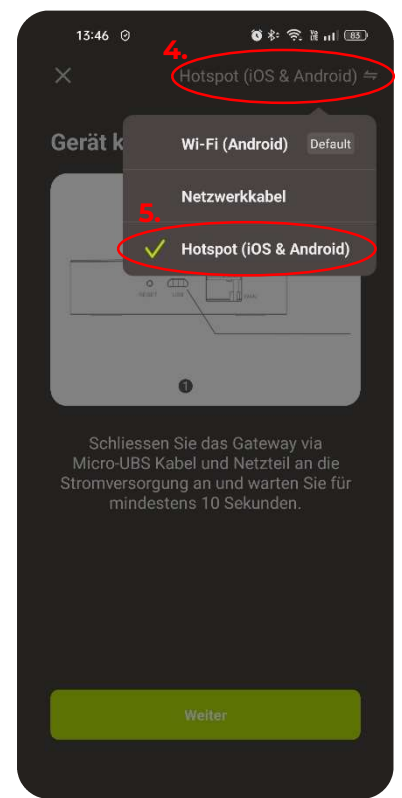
13:46

4.

Hotspot (iOS & Android) ⇋

Gerät k

Wi-Fi (Android) Default

Netzwerkkabel

5.

Hotspot (iOS & Android)

RESET

1

Schliessen Sie das Gateway via Micro-UBS Kabel und Netzteil an die Stromversorgung an und warten Sie für mindestens 10 Sekunden.

Weiter